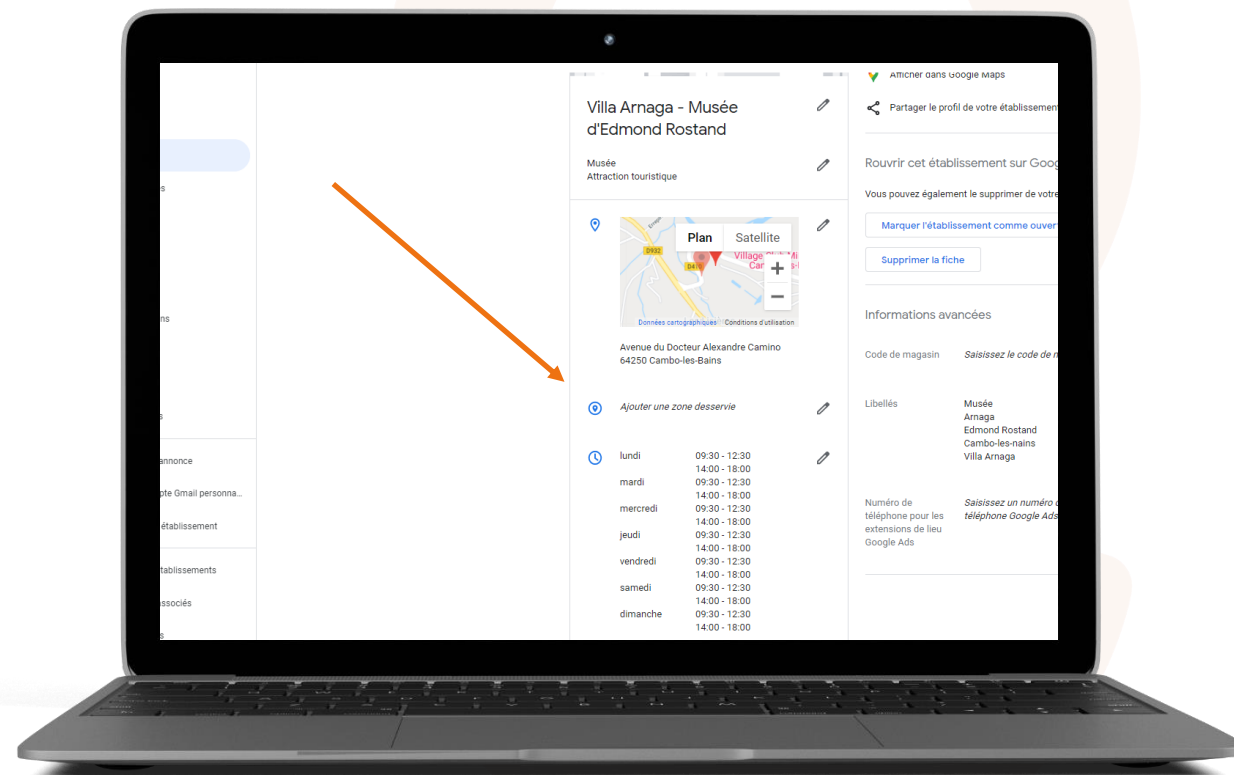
s

ns

s

annonce

pte Gmail personna...

établissement

tablissements

ssociés

Villa Arnaga - Musée d'Edmond Rostand

Musée
Attraction touristique

Plan Satellite

D932

Village

Données cartographiques Conditions d'utilisation

Avenue du Docteur Alexandre Camino
64250 Cambo-les-Bains

Ajouter une zone desservie

| | |
|---|---|
| lundi | 09:30 - 12:30<br>14:00 - 18:00 |
| mardi | 09:30 - 12:30<br>14:00 - 18:00 |
| mercredi | 09:30 - 12:30<br>14:00 - 18:00 |
| jeudi | 09:30 - 12:30<br>14:00 - 18:00 |
| vendredi | 09:30 - 12:30<br>14:00 - 18:00 |
| samedi | 09:30 - 12:30<br>14:00 - 18:00 |
| dimanche | 09:30 - 12:30<br>14:00 - 18:00 |

Afficher dans Google Maps

Partager le profil de votre établissement

Rouvrir cet établissement sur Goog

Vous pouvez également le supprimer de votre

Marquer l'établissement comme ouver

Supprimer la fiche

Informations avancées

| | |
|---|---|
| Code de magasin | Saisissez le code de m |
| Libellés | Musée<br>Arnaga<br>Edmond Rostand<br>Cambo-les-nains<br>Villa Arnaga |
| Numéro de téléphone pour les extensions de lieu Google Ads | Saisissez un numéro d<br>téléphone Google Ads |